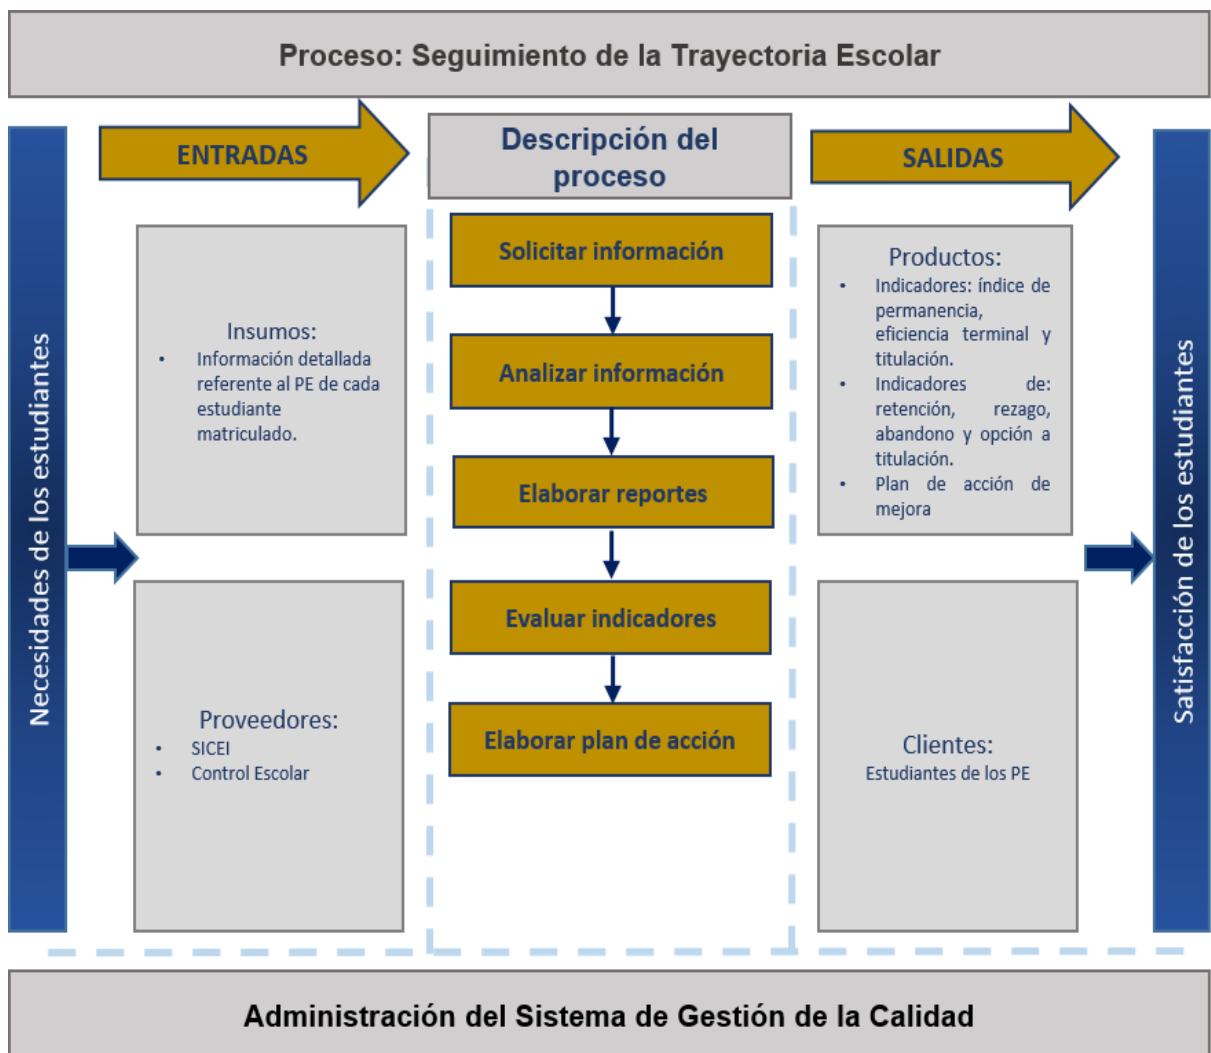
Proceso: Seguimiento de la Trayectoria Escolar

Necesidades de los estudiantes

ENTRADAS

Insumos:
- Información detallada referente al PE de cada estudiante matriculado.

Proveedores:
- SICEI
- Control Escolar

Descripción del proceso

Solicitar información

Analizar información

Elaborar reportes

Evaluar indicadores

Elaborar plan de acción

SALIDAS

Productos:
- Indicadores: índice de permanencia, eficiencia terminal y titulación.
- Indicadores de: retención, rezago, abandono y opción a titulación.
- Plan de acción de mejora

Clientes:
Estudiantes de los PE

Satisfacción de los estudiantes

Administración del Sistema de Gestión de la Calidad